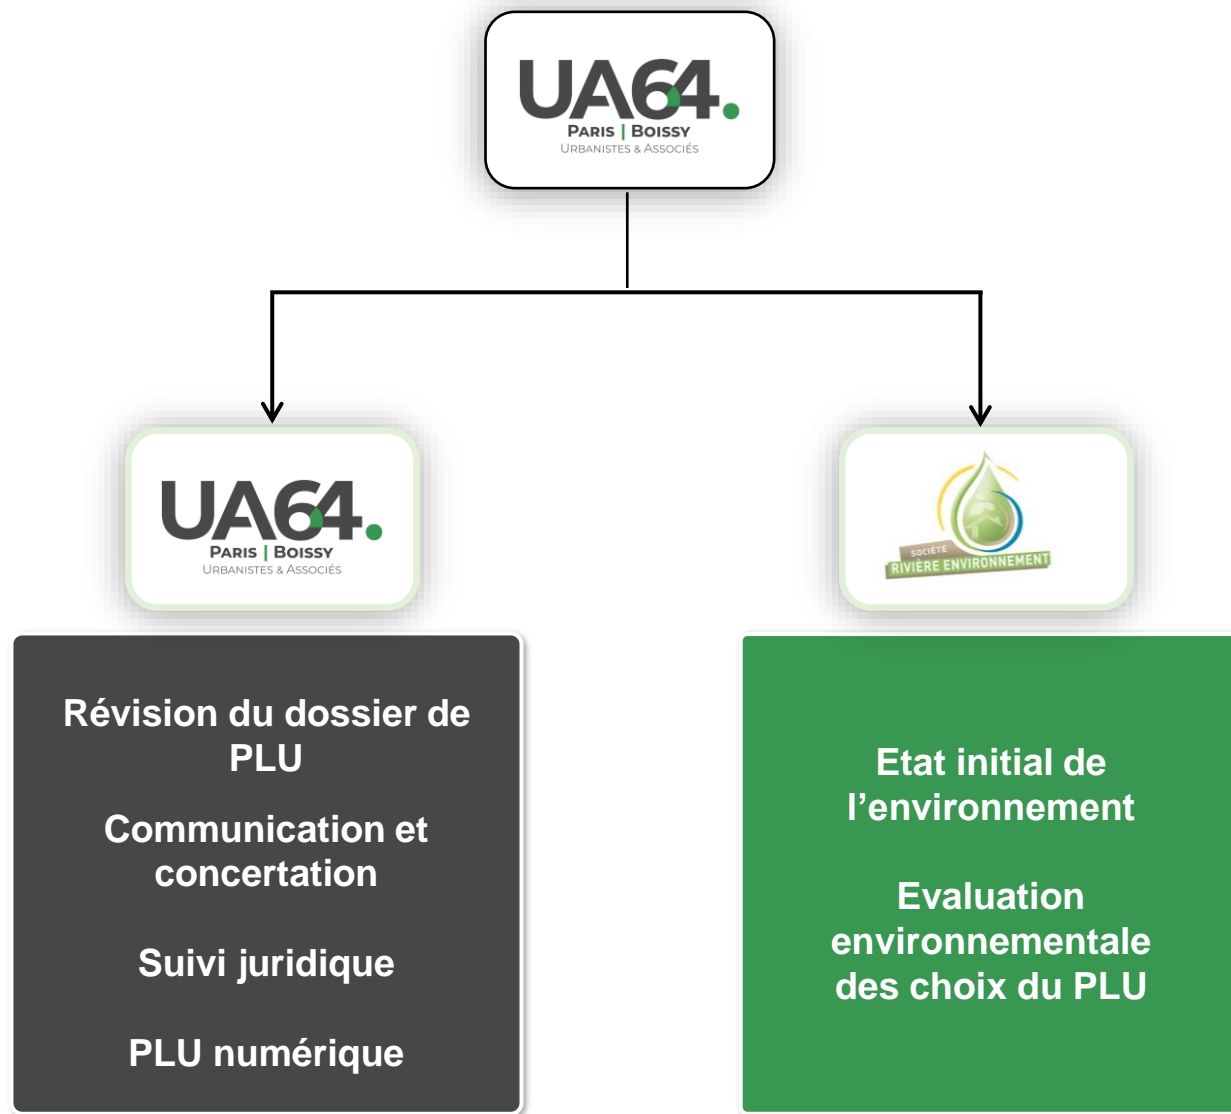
UA64.
PARIS | BOISSY
URBANISTES & ASSOCIÉS

UA64.
PARIS | BOISSY
URBANISTES & ASSOCIÉS

SOCIÉTÉ
RIVIÈRE ENVIRONNEMENT

Révision du dossier de PLU

Communication et concertation

Suivi juridique

PLU numérique

Etat initial de l’environnement

Evaluation environnementale des choix du PLU